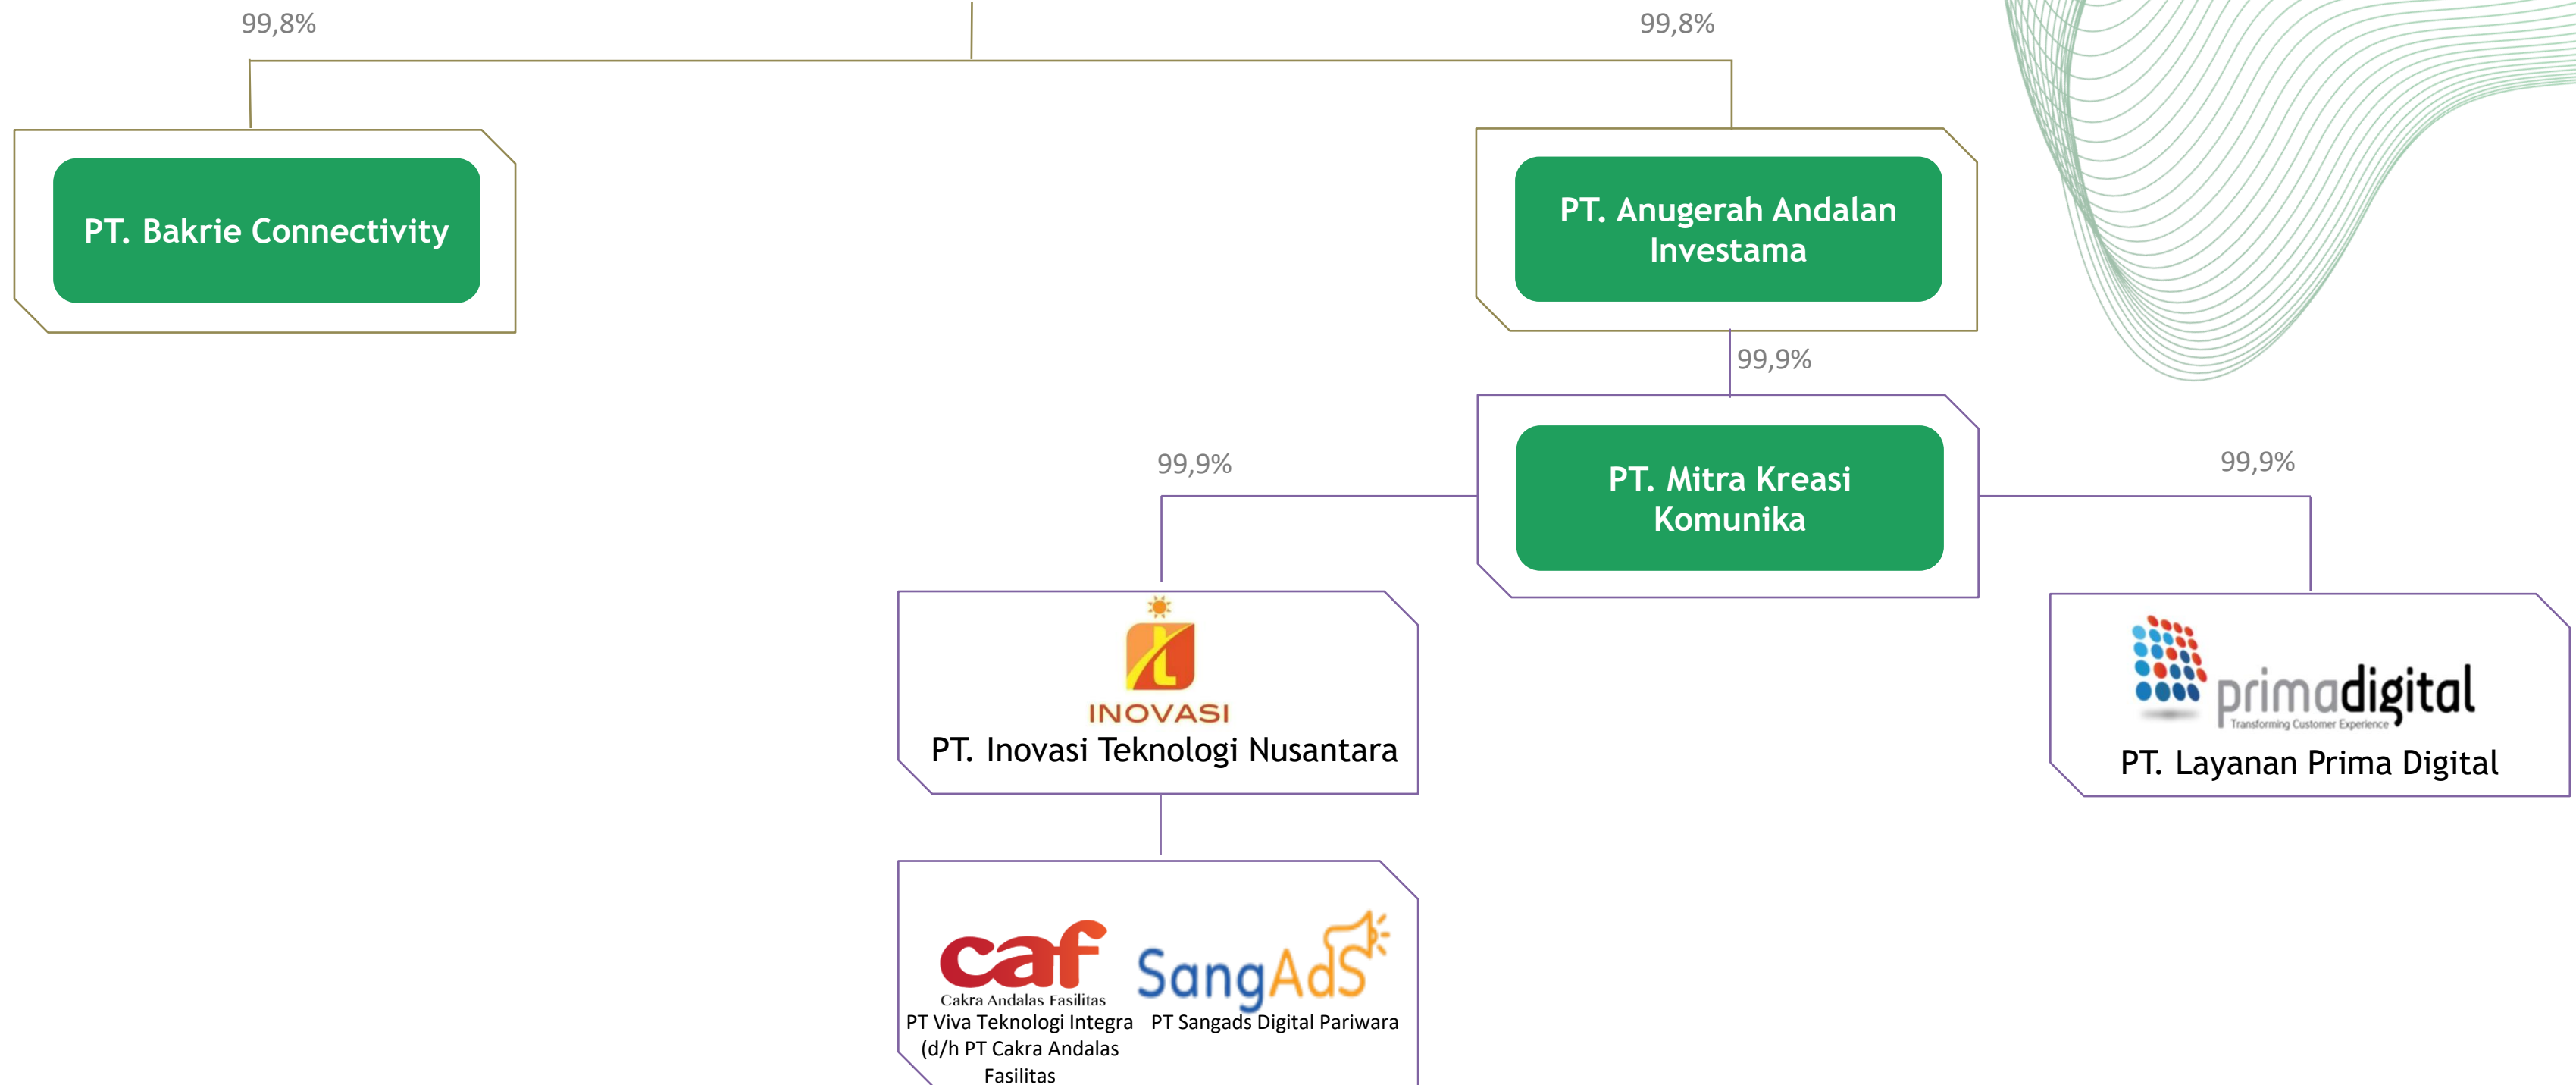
99,8%

99,8%

PT. Bakrie Connectivity

PT. Anugerah Andalan Investama

99,9%

99,9%

PT. Mitra Kreasi Komunika

99,9%

INOVASI

PT. Inovasi Teknologi Nusantara

primadigital

Transforming Customer Experience

PT. Layanan Prima Digital

caf

Cakra Andalas Fasilitas

SangAdS

PT Viva Teknologi Integra (d/h PT Cakra Andalas Fasilitas

PT Sangads Digital Pariwara